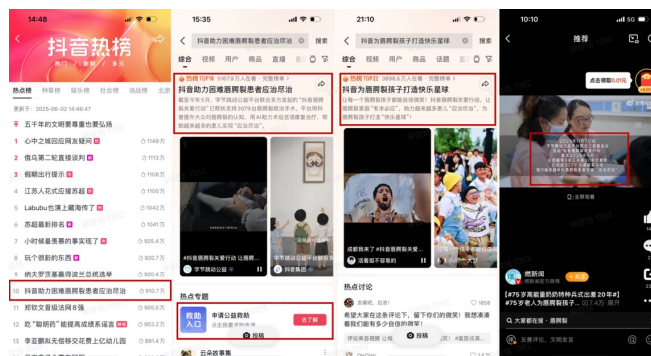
14:48

抖音热榜

热点榜 | 种草榜 | 娱乐榜 | 社会榜 | 挑战榜 | 北京

更新于：2026-06-02 14:48:47

五千年的文明要看重也要弘扬

1 心中之城回应网友疑问 1149万

2 俄乌第二轮直接谈判 1147万

3 假期出行提示 1132万

4 江苏人花式应援苏超

5 Labubu也演上藏海传了 1064万

6 苏超最新排名 1041万

7 小时候暑期的事事都发了 1018万

8 玩个谐趣的东西 1009万

9 纳大罗苏塞赢得波兰总统选举 1005万

10 抖音助力困难唇腭裂患者应治尽治 993万

11 郑钦文晋级法网8强 996.4万

12 吃"聪明药"能提高成绩系谣言 961.7万

13 李亚鹏拟无偿移交花费上亿幼儿园 938万

15:35

抖音助力困难唇腭裂患者应治尽治

搜索

综合 视频 用户 商品 直播

热点 热榜TOP10 9167.9万人在看

抖音助力困难唇腭裂患者应治尽治

截至今年5月，字节跳动公益平台联合多方发起的"抖音唇腭裂专项"已累计支持5079台唇腭裂患者手术，平台将利用抖音平台的科技与流量，帮助有需要的患者实现"应治尽治"。

#抖音助力困难唇腭裂患者应治尽治

字节跳动公益

抖音集团

热点专题

救助入口

申请公益救助

去了解

云朵故事集

21:10

抖音为唇腭裂孩子打造快乐星球

搜索

综合 视频 用户 商品 话题 直播

热点 热榜TOP22 5898万人在看

抖音为唇腭裂孩子打造快乐星球

让每一个唇腭裂孩子都能自信微笑！抖音联合医院开展唇腭裂专项行动，让孩子们能在"快乐星球"里自由成长。

成都我来了 #抖音唇腭裂关爱行动

活着却不容易的

热点讨论

希望大家在这条评论下，留下你们的祝愿！

1658

10:10

推荐

点击领取

#75岁高龄爷爷的特种兵式出游20年#

#75岁老人为唇腭裂孩子...

燃新闻

大家都在搜：唇腭裂